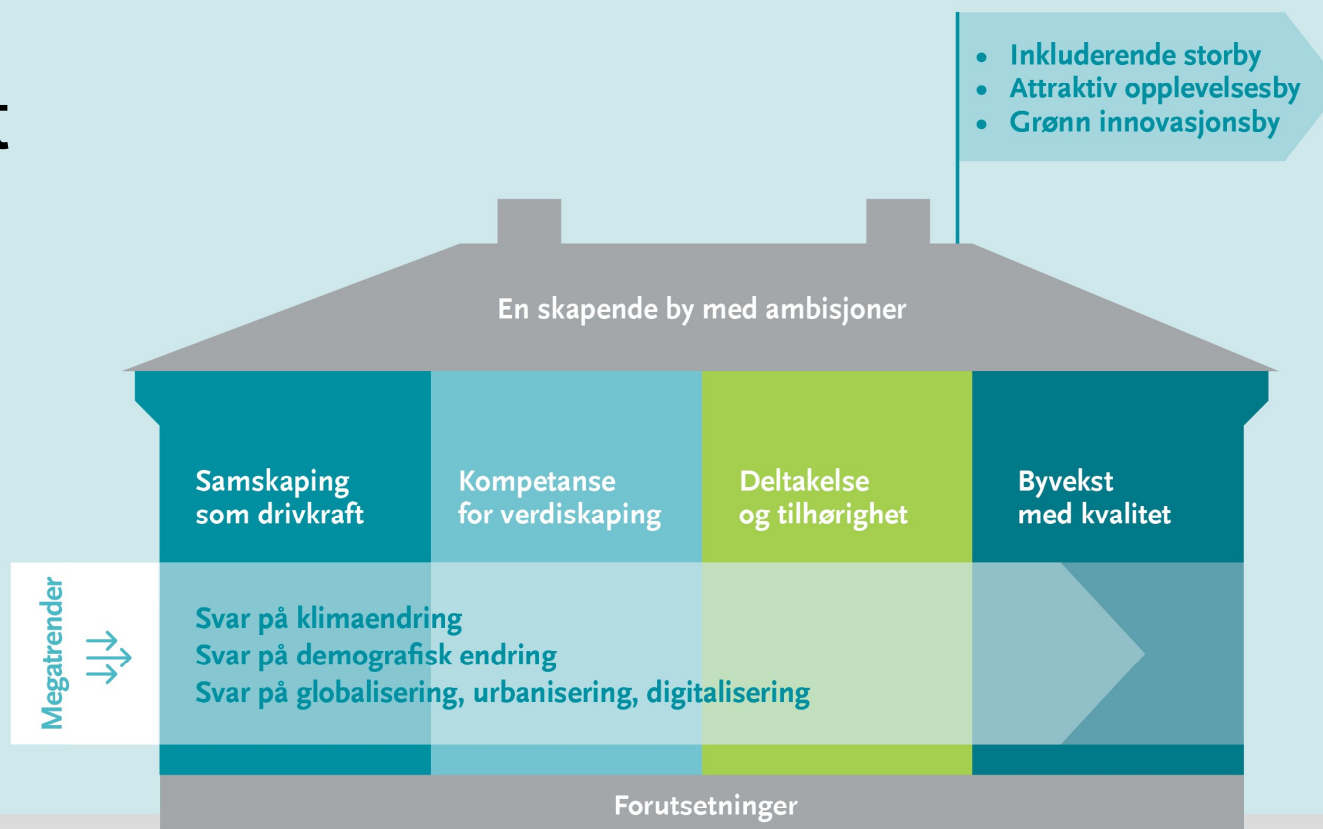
t

• Inkluderende storby
• Attraktiv opplevelsesby
• Grønn innovasjonsby

En skapende by med ambisjoner

Samskaping som drivkraft

Kompetanse for verdiskaping

Deltakelse og tilhørighet

Byvekst med kvalitet

Megatrender

Svar på klimaendring
Svar på demografisk endring
Svar på globalisering, urbanisering, digitalisering

Forutsetninger